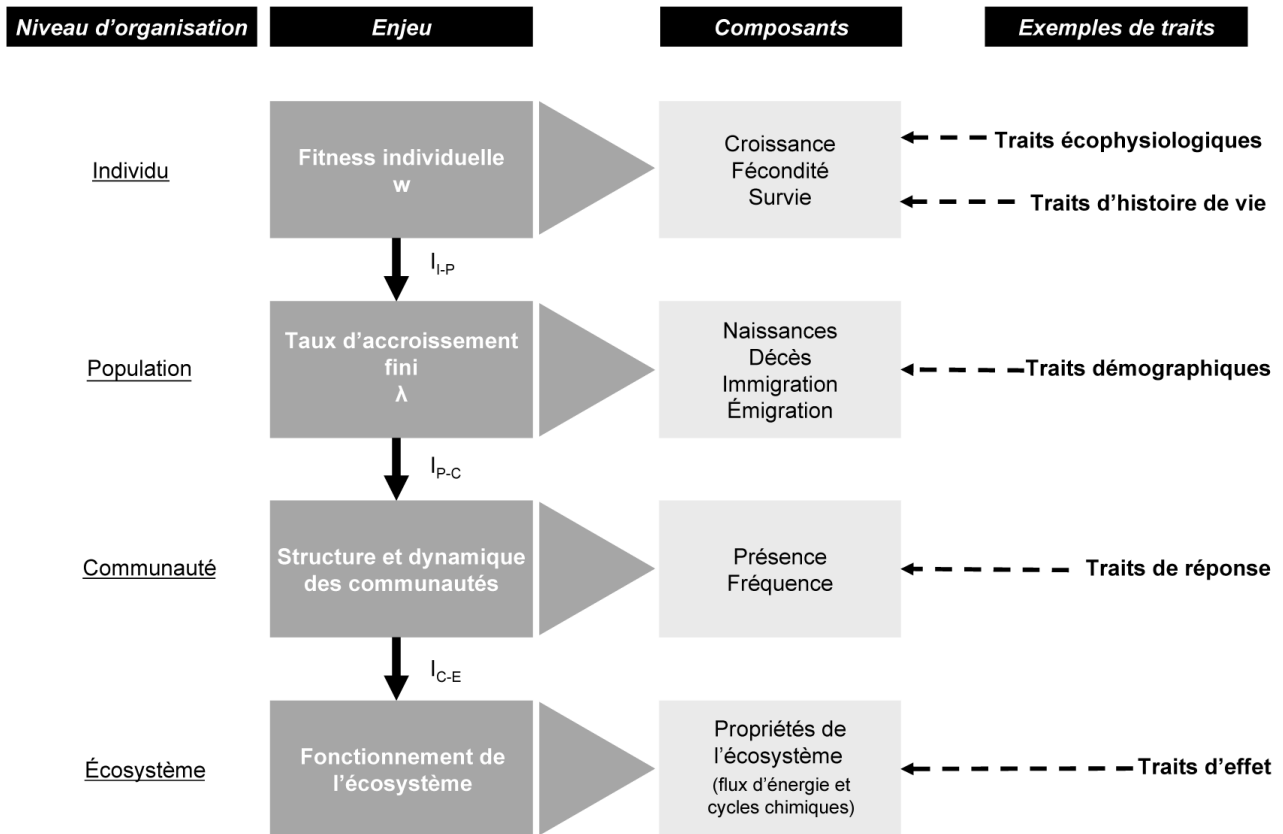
Niveau d'organisation

Enjeu

Composants

Exemples de traits

Individu

Fitness individuelle
w

Croissance
Fécondité
Survie

Traits écophysiologiques

Traits d'histoire de vie

$I_{I-P}$

Population

Taux d'accroissement fini
λ

Naissances
Décès
Immigration
Émigration

Traits démographiques

$I_{P-C}$

Communauté

Structure et dynamique des communautés

Présence
Fréquence

Traits de réponse

$I_{C-E}$

Écosystème

Fonctionnement de l'écosystème

Propriétés de l'écosystème
(flux d'énergie et cycles chimiques)

Traits d'effet